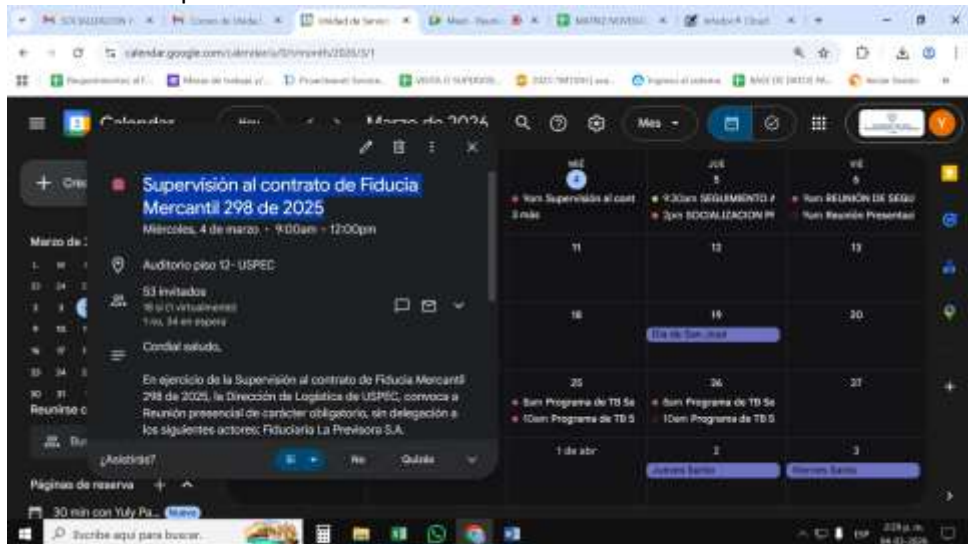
calendar.google.com/calendar/u/0/r/month/2026/3/1

Calendar

Marzo de 2026

Mes

Supervisión al contrato de Fiducia Mercantil 298 de 2025

Miércoles, 4 de marzo · 9:00am – 12:00pm

Auditorio piso 12 - USPEC

53 invitados
18 sí (1 virtualmente)
1 no, 34 en espera

Cordial saludo,

En ejercicio de la Supervisión al contrato de Fiducia Mercantil 298 de 2025, la Dirección de Logística de USPEC, convoca a Reunión presencial de carácter obligatorio, sin delegación a los siguientes actores: Fiduciaria La Previsora S.A.

¿Asistirás?

Sí

No

Quizás

Crear

Marzo de 2026

Reunirse con

Páginas de reserva

30 min con Yuly Pa... Nuevo

MIÉ
4
9am Supervisión al cont
3 más

JUE
5
9:30am SEGUIMIENTO A
2pm SOCIALIZACION P

VIE
6
9am REUNIÓN DE SEGU
9am Reunión Presentaci

11

12

13

18

19
Día de San José

20

25
8am Programa de TB Se
10am Programa de TB S

26
8am Programa de TB Se
10am Programa de TB S

27

1 de abr

2
Jueves Santo

3
Viernes Santo

Escribe aquí para buscar.

ESP